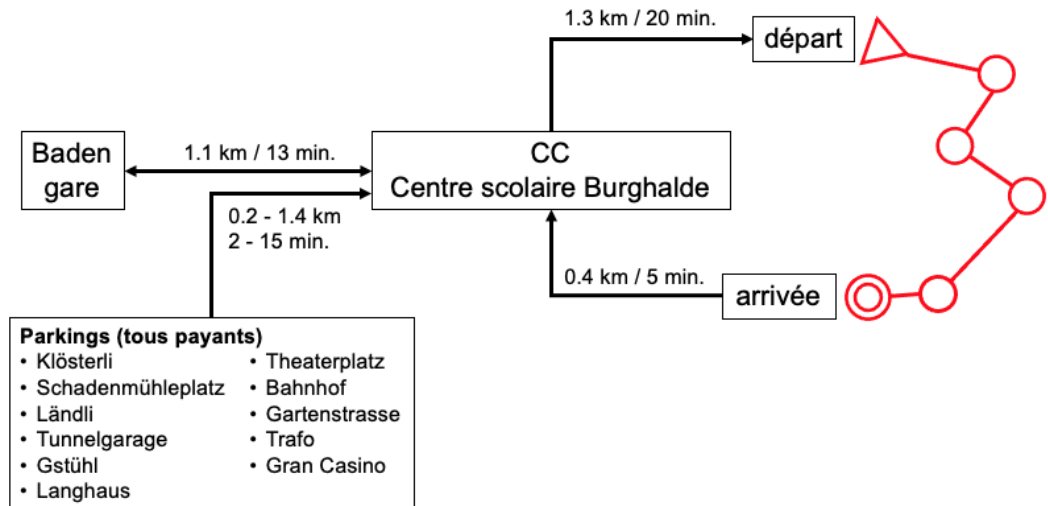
1.3 km / 20 min.

départ

Baden gare

1.1 km / 13 min.

CC
Centre scolaire Burghalde

0.2 - 1.4 km
2 - 15 min.

0.4 km / 5 min.

arrivée

Parkings (tous payants)
• Klösterli
• Schadenmühleplatz
• Ländli
• Tunnelgarage
• Gstühl
• Langhaus
• Theaterplatz
• Bahnhof
• Gartenstrasse
• Trafo
• Gran Casino